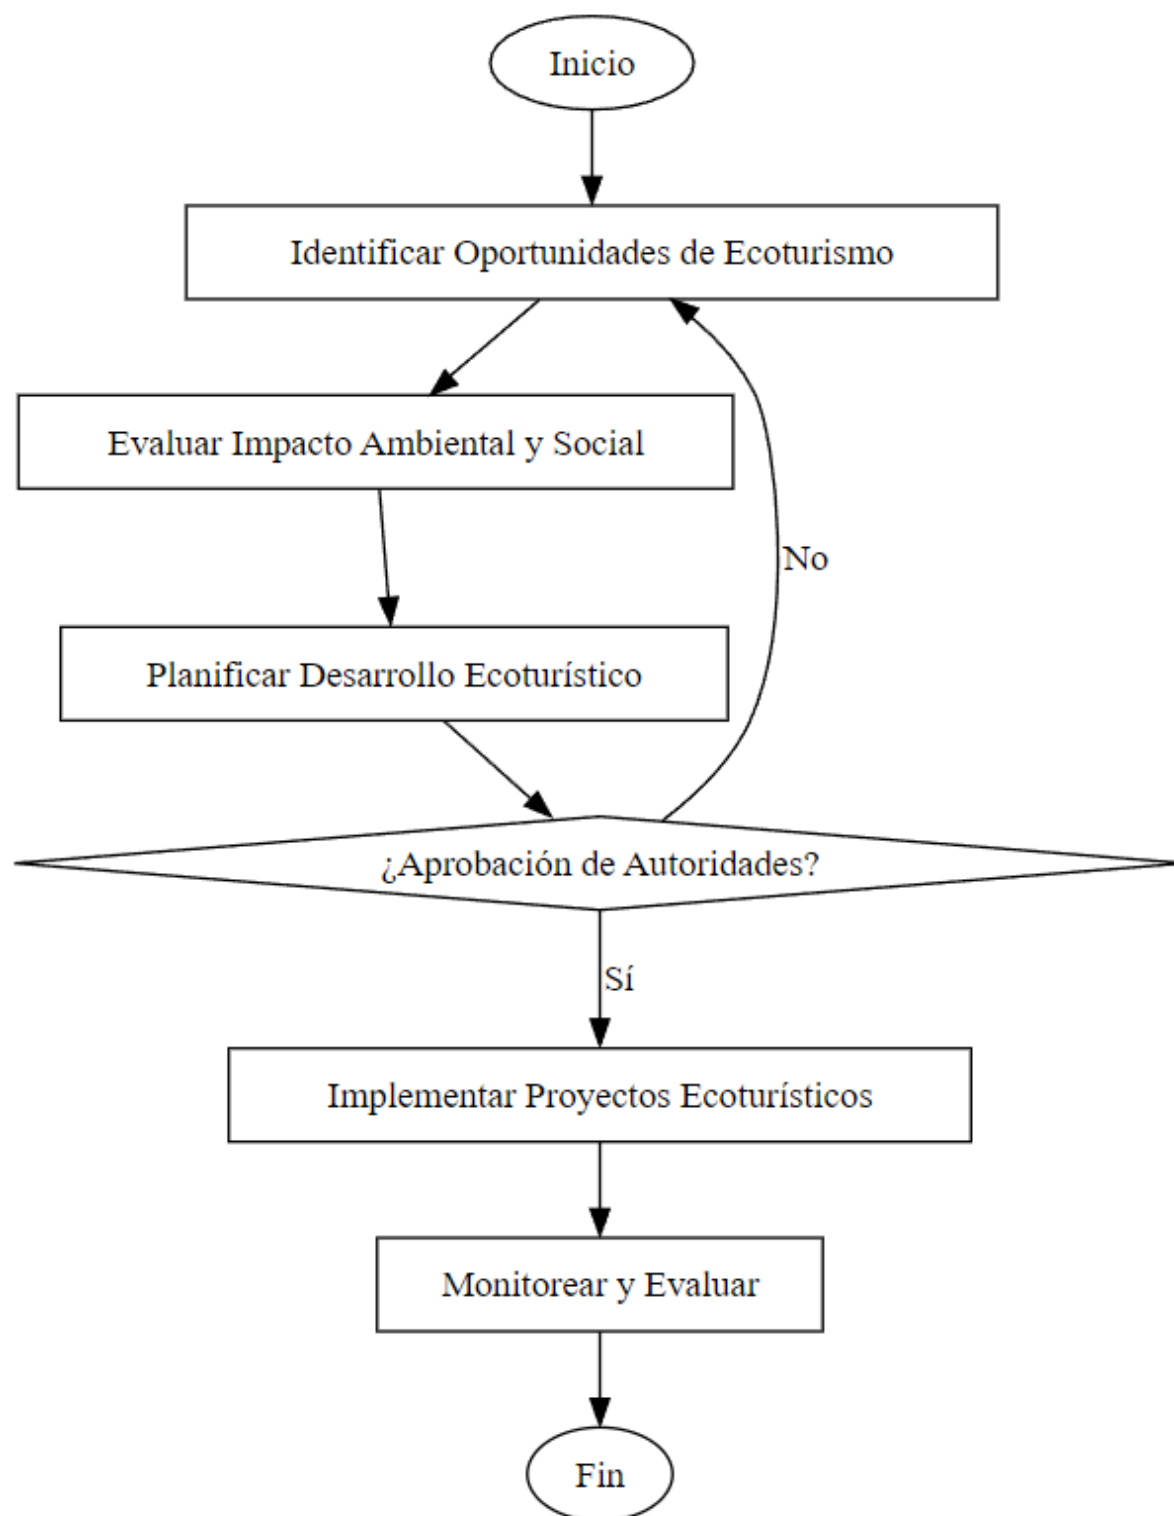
Inicio

Identificar Oportunidades de Ecoturismo

Evaluar Impacto Ambiental y Social

No

Planificar Desarrollo Ecoturístico

¿Aprobación de Autoridades?

Sí

Implementar Proyectos Ecoturísticos

Monitorear y Evaluar

Fin